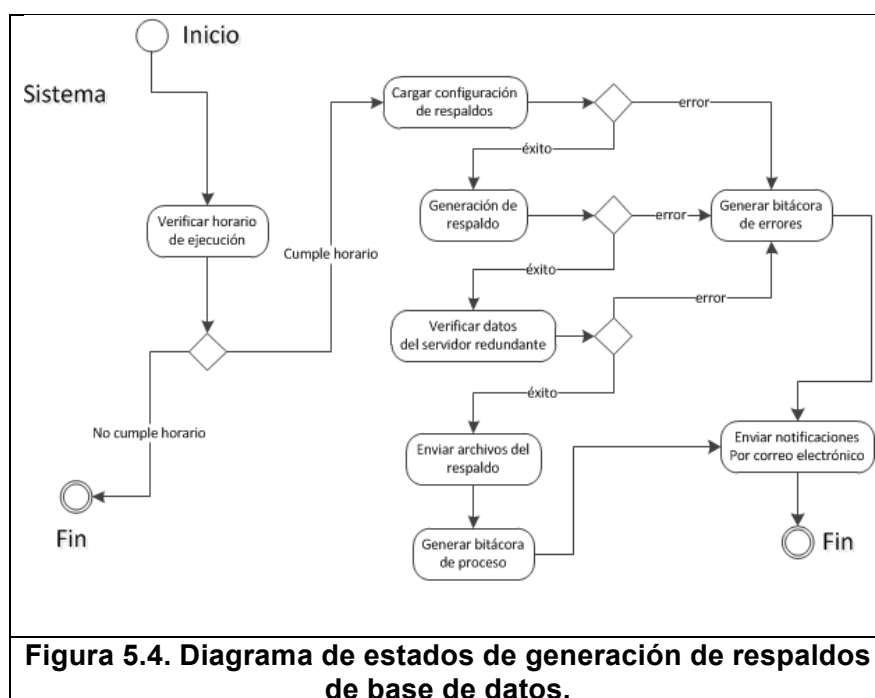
Inicio

Sistema

Verificar horario de ejecución

Cumple horario

No cumple horario

Fin

Cargar configuración de respaldos

error

éxito

Generación de respaldo

error

Generar bitácora de errores

éxito

error

Verificar datos del servidor redundante

éxito

Enviar archivos del respaldo

Enviar notificaciones Por correo electrónico

Generar bitácora de proceso

Fin

**Figura 5.4. Diagrama de estados de generación de respaldos de base de datos.**